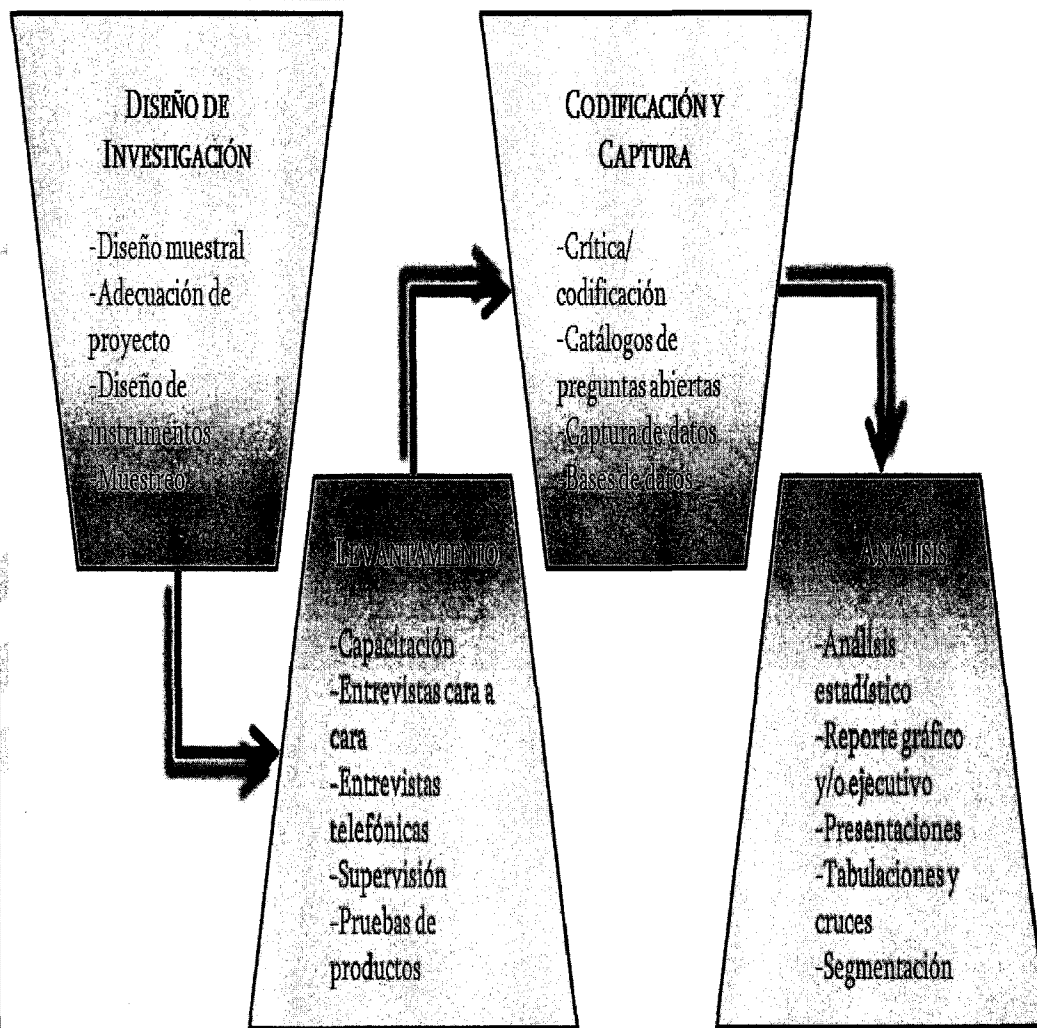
DISEÑO DE INVESTIGACIÓN

-Diseño muestral
-Adecuación de proyecto
-Diseño de instrumentos
-Muestreo

LEVANTAMIENTO

-Capacitación
-Entrevistas cara a cara
-Entrevistas telefónicas
-Supervisión
-Pruebas de productos

CODIFICACIÓN Y CAPTURA

-Crítica/ codificación
-Catálogos de preguntas abiertas
-Captura de datos
-Bases de datos

ANÁLISIS

-Análisis estadístico
-Reporte gráfico y/o ejecutivo
-Presentaciones
-Tabulaciones y cruces
-Segmentación